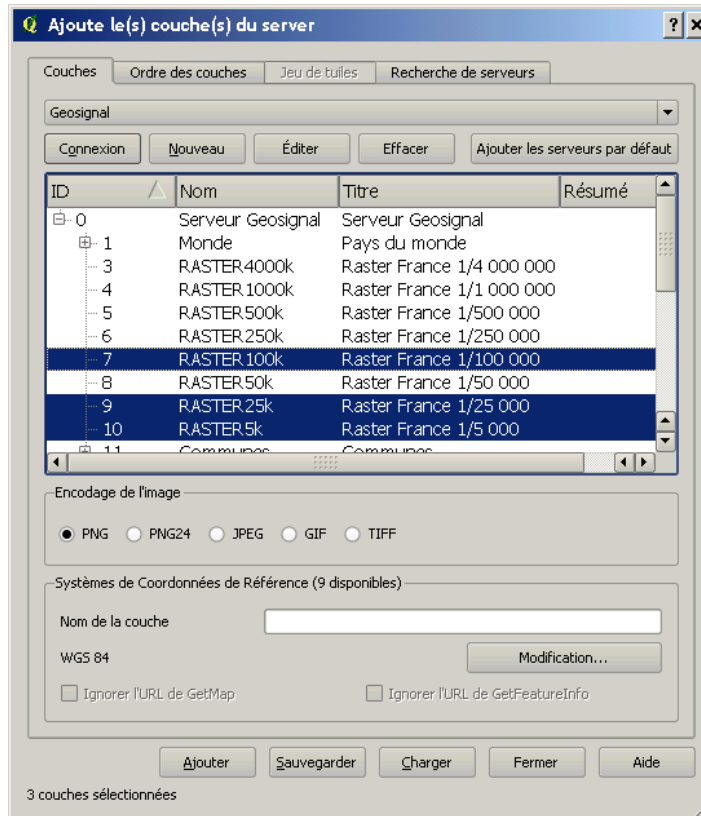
Ajoute le(s) couche(s) du server

Couches | Ordre des couches | Jeu de tuiles | Recherche de serveurs

Geosignal

Connexion | Nouveau | Éditer | Effacer | Ajouter les serveurs par défaut

| ID | Nom | Titre | Résumé |
|---|---|---|---|
| 0 | Serveur Geosignal | Serveur Geosignal | |
| 1 | Monde | Pays du monde | |
| 3 | RASTER4000k | Raster France 1/4 000 000 | |
| 4 | RASTER1000k | Raster France 1/1 000 000 | |
| 5 | RASTER500k | Raster France 1/500 000 | |
| 6 | RASTER250k | Raster France 1/250 000 | |
| 7 | RASTER100k | Raster France 1/100 000 | |
| 8 | RASTER50k | Raster France 1/50 000 | |
| 9 | RASTER25k | Raster France 1/25 000 | |
| 10 | RASTER5k | Raster France 1/5 000 | |
| 11 | Communes | Communes | |

Encodage de l'image

PNG PNG24 JPEG GIF TIFF

Systèmes de Coordonnées de Référence (9 disponibles)

Nom de la couche

WGS 84

Modification...

Ignorer l'URL de GetMap

Ignorer l'URL de GetFeatureInfo

Ajouter | Sauvegarder | Charger | Fermer | Aide

3 couches sélectionnées